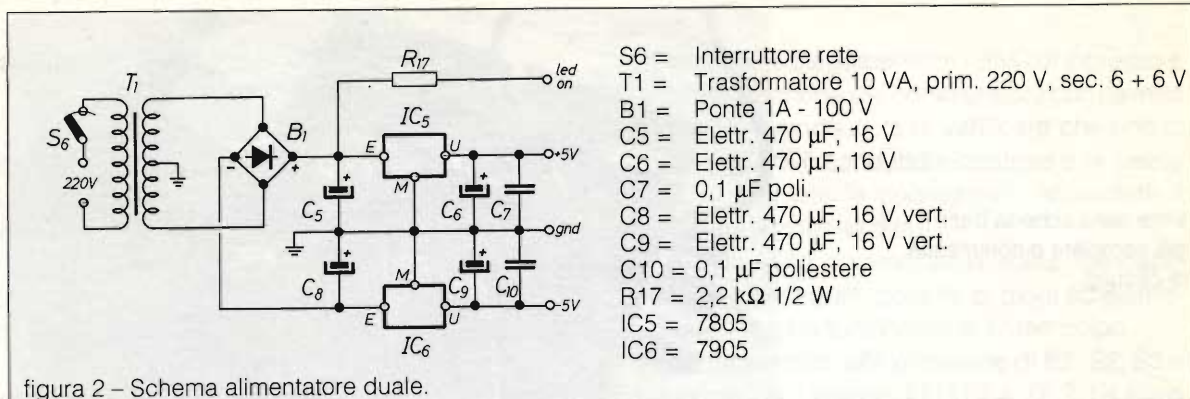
$T_1$
$S_6$
220V
$B_1$
$R_{17}$
led on
$IC_5$
E
U
M
+5V
$C_5$
$C_6$
$C_7$
gnd
$C_8$
$C_9$
$C_{10}$
-5V
$IC_6$

S6 = Interruttore rete
T1 = Trasformatore 10 VA, prim. 220 V, sec. 6 + 6 V
B1 = Ponte 1A - 100 V
C5 = Elettr. 470 μF, 16 V
C6 = Elettr. 470 μF, 16 V
C7 = 0,1 μF poli.
C8 = Elettr. 470 μF, 16 V vert.
C9 = Elettr. 470 μF, 16 V vert.
C10 = 0,1 μF poliestere
R17 = 2,2 kΩ 1/2 W
IC5 = 7805
IC6 = 7905

figura 2 – Schema alimentatore duale.